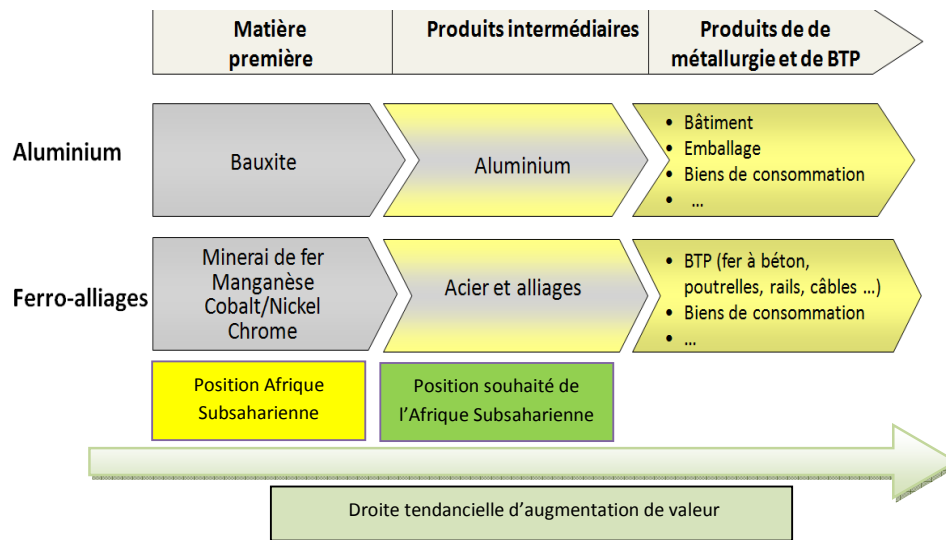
Matière première

Produits intermédiaires

Produits de de métallurgie et de BTP

Aluminium

Bauxite

Aluminium

- Bâtiment
- Emballage
- Biens de consommation
- …

Ferro-alliages

Minerai de fer
Manganèse
Cobalt/Nickel
Chrome

Acier et alliages

- BTP (fer à béton, poutrelles, rails, câbles …)
- Biens de consommation
- …

Position Afrique Subsaharienne

Position souhaité de l'Afrique Subsaharienne

Droite tendancielle d'augmentation de valeur